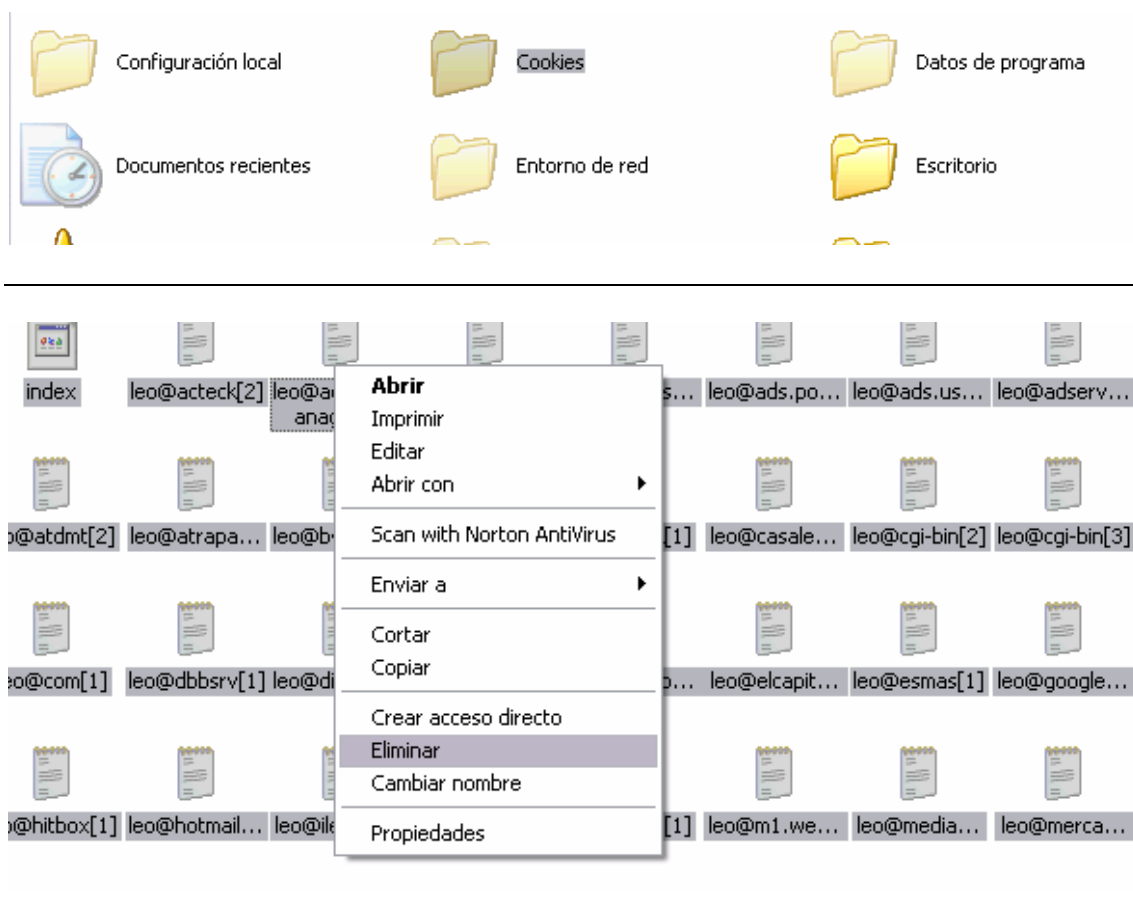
Configuración local

Cookies

Datos de programa

Documentos recientes

Entorno de red

Escritorio

index

leo@acteck[2]

leo@a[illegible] anag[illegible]

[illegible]s...

leo@ads.po...

leo@ads.us...

leo@adserv...

Abrir
Imprimir
Editar
Abrir con
Scan with Norton AntiVirus
Enviar a
Cortar
Copiar
Crear acceso directo
Eliminar
Cambiar nombre
Propiedades

o@atdmt[2]

leo@atrapa...

leo@b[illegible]

[1]

leo@casale...

leo@cgi-bin[2]

leo@cgi-bin[3]

eo@com[1]

leo@dbbsrv[1]

leo@di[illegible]

o...

leo@elcapit...

leo@esmas[1]

leo@google...

o@hitbox[1]

leo@hotmail...

leo@il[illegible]

[1]

leo@m1.we...

leo@media...

leo@merca...